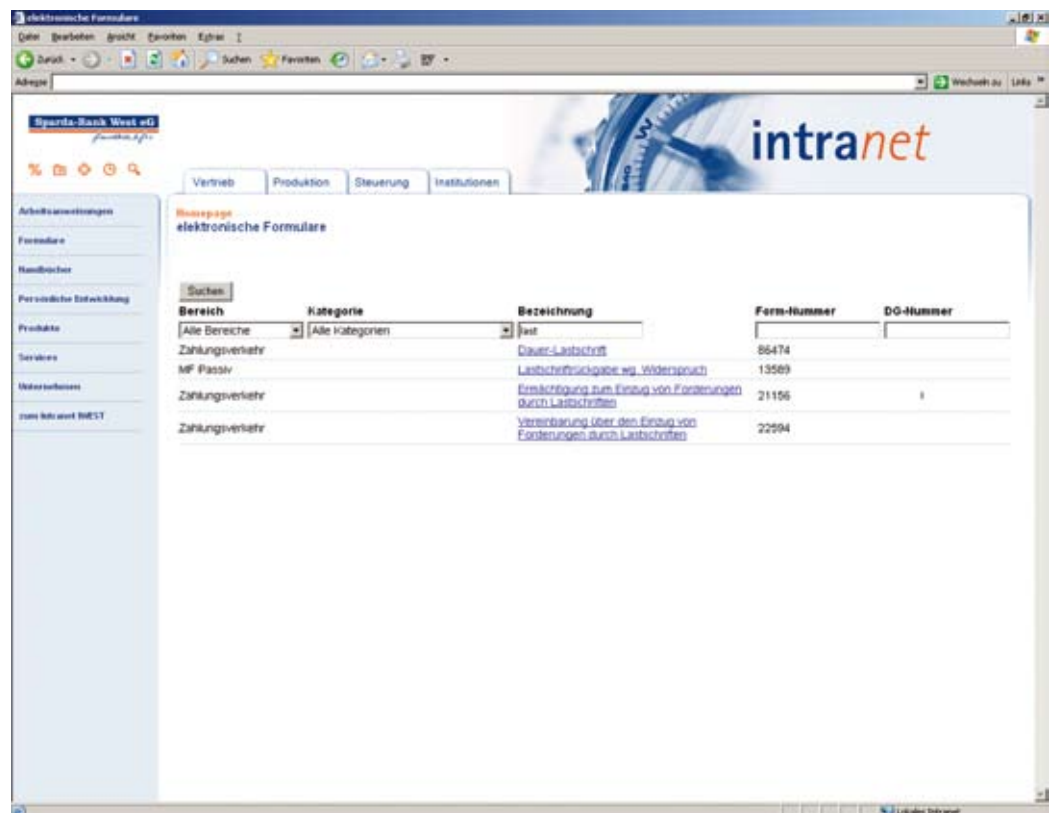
elektronische Formulare

Datei Bearbeiten Ansicht Favoriten Extras ?

Zurück Suchen Favoriten

Adresse

Wechseln zu Links

Sparda-Bank West eG

intranet

Vertrieb Produktion Steuerung Institutionen

Arbeitsanweisungen
Formulare
Handbücher
Persönliche Entwicklung
Produkte
Services
Unternehmen
zum Intranet WEST

Homepage
elektronische Formulare

Suchen

| Bereich | Kategorie | Bezeichnung | Form-Nummer | DG-Nummer |
|---|---|---|---|---|
| Alle Bereiche | Alle Kategorien | last | | |
| Zahlungsverkehr | | Dauer-Lastschrift | 86474 | |
| MF Passiv | | Lastschriftrückgabe wg. Widerspruch | 13589 | |
| Zahlungsverkehr | | Ermächtigung zum Einzug von Forderungen durch Lastschriften | 21156 | |
| Zahlungsverkehr | | Vereinbarung über den Einzug von Forderungen durch Lastschriften | 22594 | |

Lokales Intranet